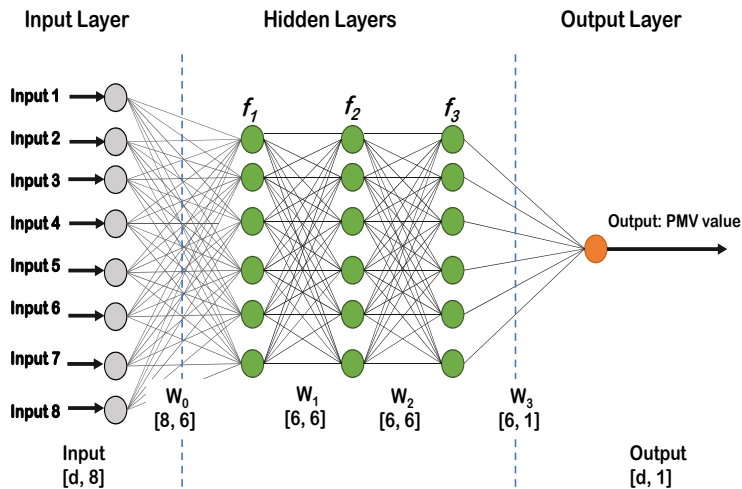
Input Layer

Hidden Layers

Output Layer

Input 1
Input 2
Input 3
Input 4
Input 5
Input 6
Input 7
Input 8

$f_1$
$f_2$
$f_3$

Output: PMV value

$W_0$
[8, 6]

$W_1$
[6, 6]

$W_2$
[6, 6]

$W_3$
[6, 1]

Input
[d, 8]

Output
[d, 1]